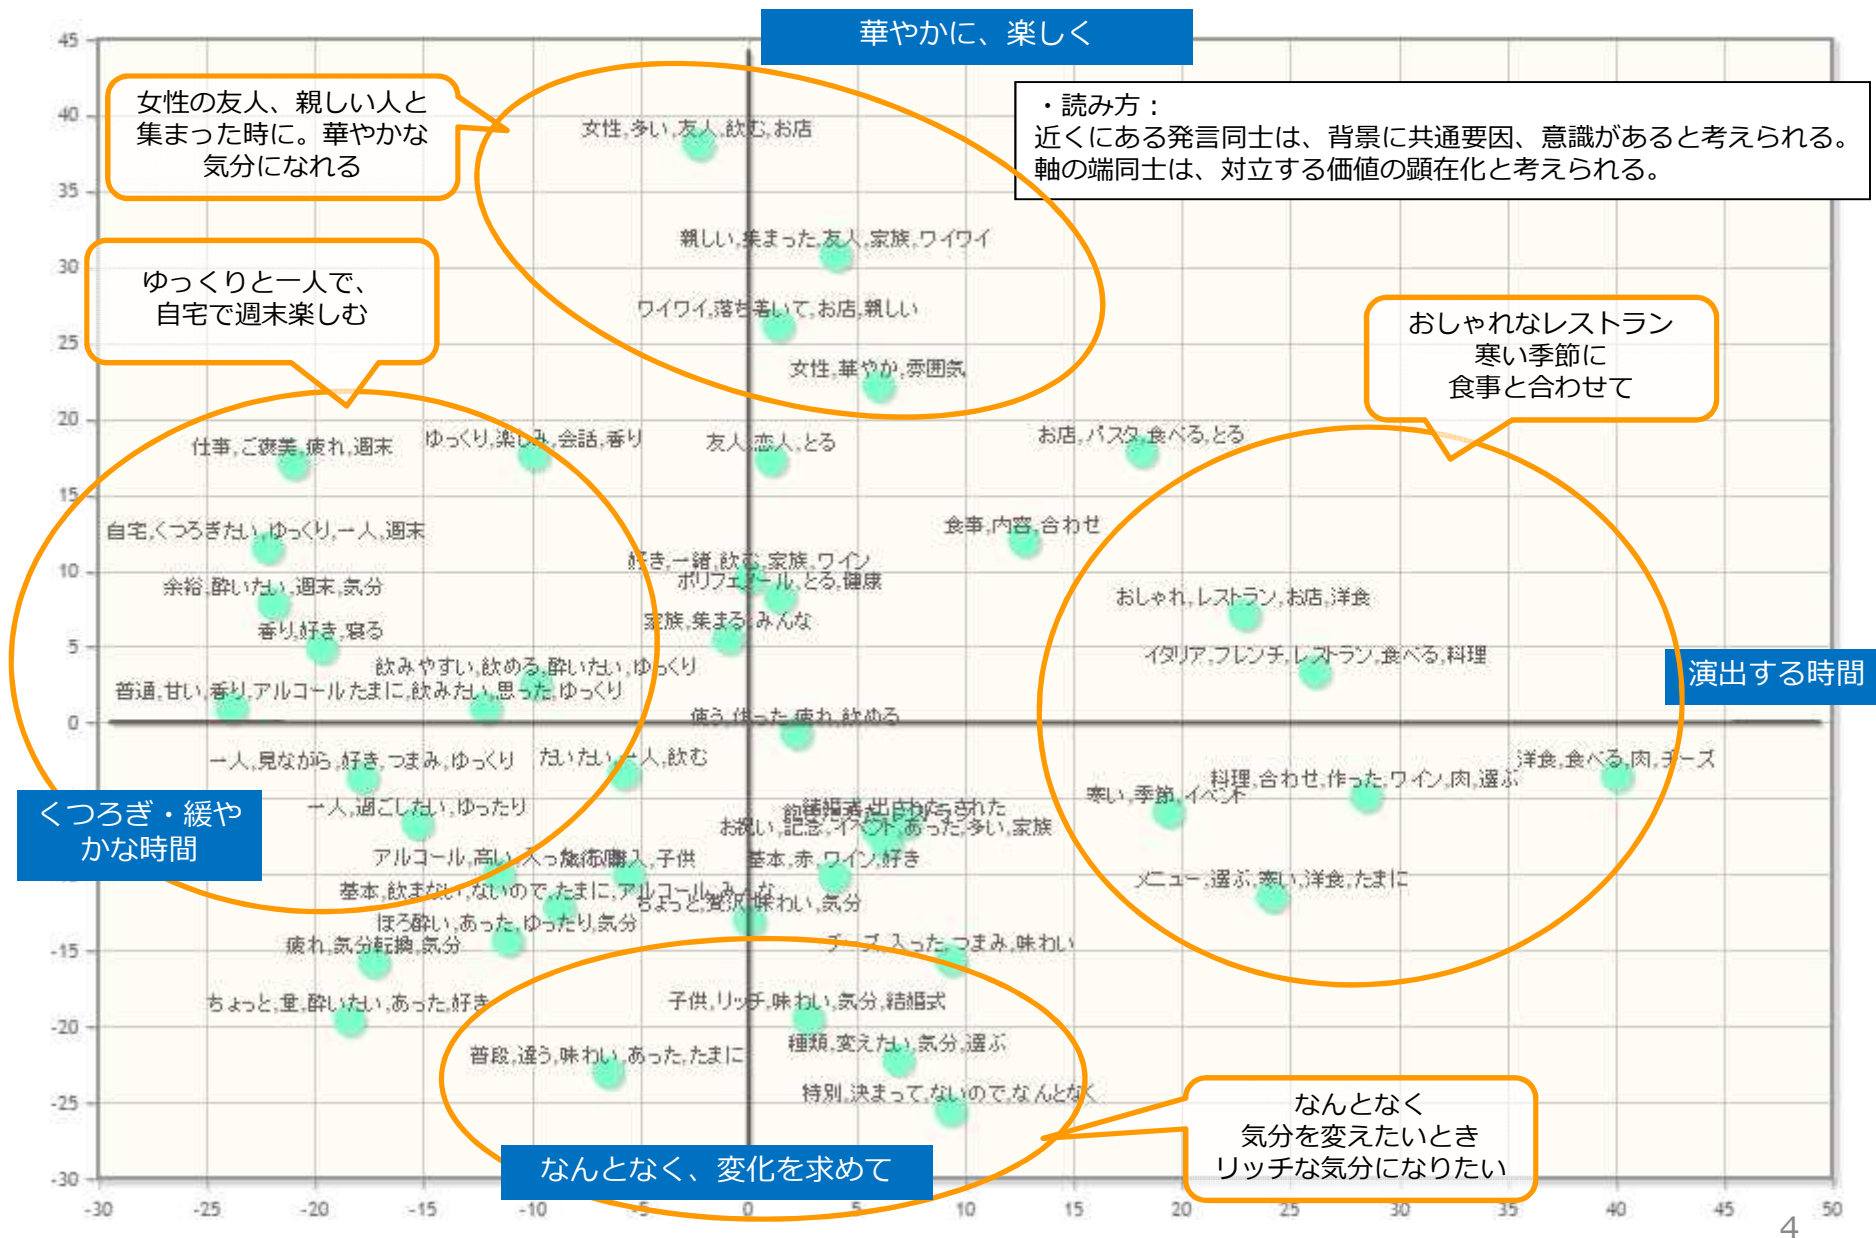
華やかに、楽しく

・読み方：
近くにある発言同士は、背景に共通要因、意識があると考えられる。
軸の端同士は、対立する価値の顕在化と考えられる。

女性の友人、親しい人と集まった時に。華やかな気分になれる

ゆっくりと一人で、自宅で週末楽しむ

おしゃれなレストラン
寒い季節に
食事と合わせて

演出する時間

くつろぎ・緩やかな時間

なんとなく、変化を求めて

なんとなく
気分を変えたいとき
リッチな気分になりたい

45
40
35
30
25
20
15
10
5
0
-15
-20
-25
-30

-30 -25 -20 -15 -10 -5 0 5 10 15 20 25 30 35 40 45 50

文性,多い,友人,飲む,お店
親しい,集まった,友人,家族,ワイワイ
ワイワイ,落ち着いて,お店,親しい
文性,華やか,雰囲気
仕事,ご褒美,疲れ,週末
ゆっくり,楽しみ,会話,香り
友人,恋人,とる
お店,パスタ,食べる,とる
自宅,くつろぎたい,ゆっくり,一人,週末
食事,内容,合わせ
好き,一緒,飲む,家族,ワイン
ポリフェノール,とる,健康
余裕,酔いたい,週末,気分
おしゃれ,レストラン,お店,洋食
家族,集まる,みんな
香り,好き,寝る
イタリア,フレンチ,レストラン,食べる,料理
飲みやすい,飲める,酔いたい,ゆっくり
普通,甘い,香り,アルコール,たまに,飲みたい,思った,ゆっくり
使う,作った,疲れ,飲める
一人,見ながら,好き,つまみ,ゆっくり
たいたい,一人,飲む
洋食,食べる,肉,チーズ
料理,合わせ,作った,ワイン,肉,選ぶ
寒い,季節,イベント
一人,過ごしたい,ゆったり
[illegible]
お祝い,記念,イベント,あった,多い,家族
アルコール,高い,入っ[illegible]購入,子供
基本,赤,ワイン,好き
メニュー,選ぶ,寒い,洋食,たまに
基本,飲まない,ないので,たまに,アルコール,みんな
ちょっと,贅沢,味わい,気分
ほろ酔い,あった,ゆったり,気分
チーズ,入った,つまみ,味わい
疲れ,気分転換,気分
子供,リッチ,味わい,気分,結婚式
ちょっと,量,酔いたい,あった,好き
種類,変えたい,気分,選ぶ
普段,違う,味わい,あった,たまに
特別,決まって,ないので,なんとなく

4